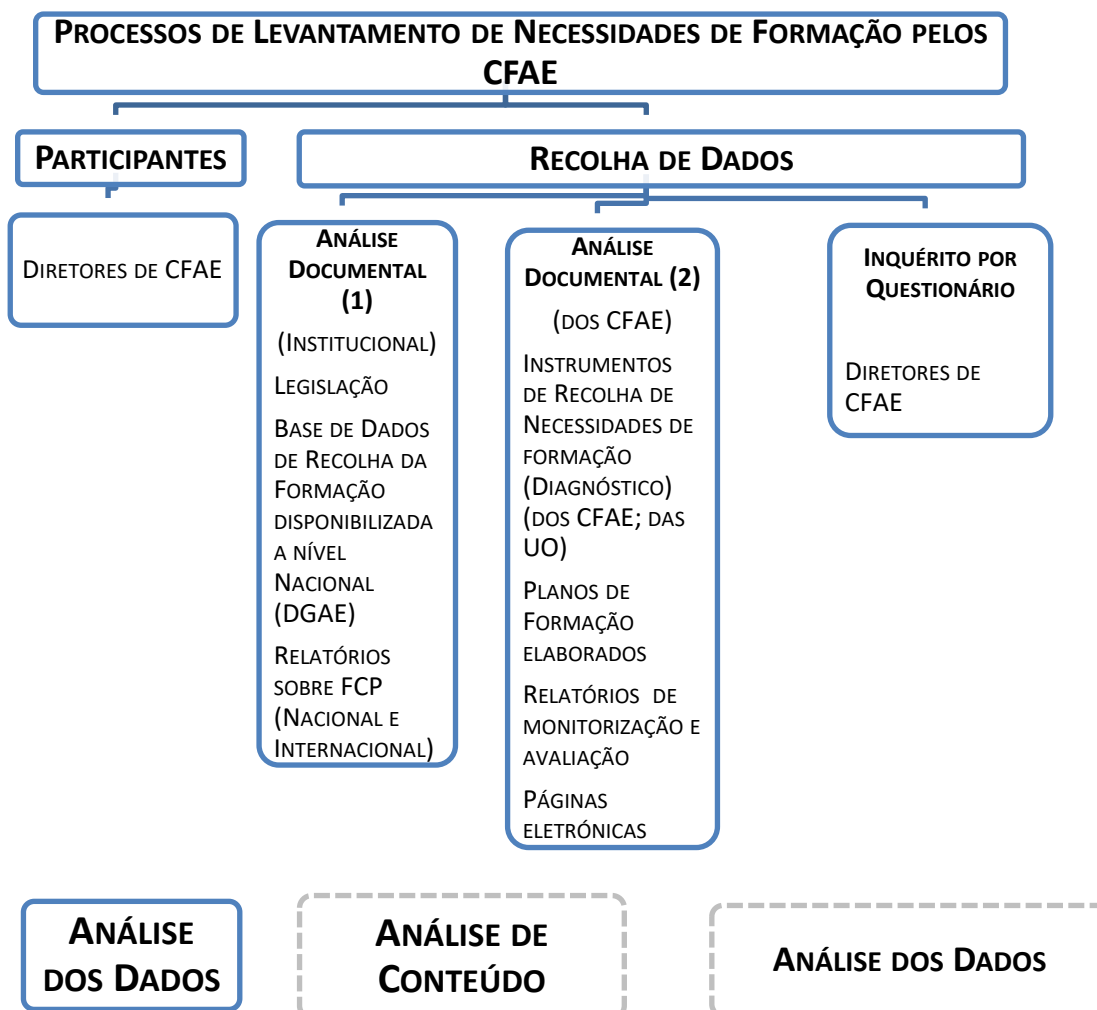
PROCESSOS DE LEVANTAMENTO DE NECESSIDADES DE FORMAÇÃO PELOS CFAE

PARTICIPANTES

RECOLHA DE DADOS

DIRETORES DE CFAE

ANÁLISE DOCUMENTAL (1)

(INSTITUCIONAL)

LEGISLAÇÃO

BASE DE DADOS DE RECOLHA DA FORMAÇÃO DISPONIBILIZADA A NÍVEL NACIONAL (DGAE)

RELATÓRIOS SOBRE FCP (NACIONAL E INTERNACIONAL)

ANÁLISE DOCUMENTAL (2)

(DOS CFAE)

INSTRUMENTOS DE RECOLHA DE NECESSIDADES DE FORMAÇÃO (DIAGNÓSTICO) (DOS CFAE; DAS UO)

PLANOS DE FORMAÇÃO ELABORADOS

RELATÓRIOS DE MONITORIZAÇÃO E AVALIAÇÃO

PÁGINAS ELETRÓNICAS

INQUÉRITO POR QUESTIONÁRIO

DIRETORES DE CFAE

ANÁLISE DOS DADOS

ANÁLISE DE CONTEÚDO

ANÁLISE DOS DADOS